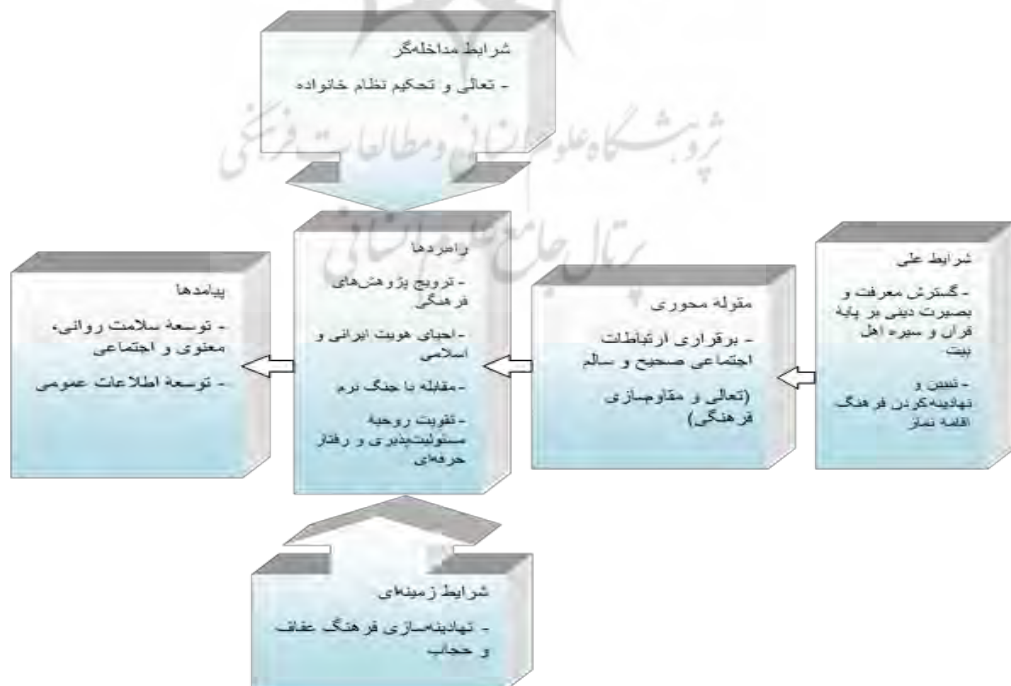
شرایط مداخله‌گر
- تعالی و تحکیم نظام خانواده

پژوهشگاه علوم انسانی و مطالعات فرهنگی
پرتال جامع علوم انسانی

شرایط علی
- گسترش معرفت و بصیرت دینی بر پایه قرآن و سیره اهل بیت
- تبیین و نهادینه‌کردن فرهنگ اقامه نماز

مقوله محوری
- برقراری ارتباطات اجتماعی صحیح و سالم
(تعالی و مقاوم‌سازی فرهنگی)

راهبردها
- ترویج پژوهش‌های فرهنگی
- احیای هویت ایرانی و اسلامی
- مقابله با جنگ نرم
- تقویت روحیه مسئولیت‌پذیری و رفتار حرفه‌ای

پیامدها
- توسعه سلامت روانی، معنوی و اجتماعی
- توسعه اطلاعات عمومی

شرایط زمینه‌ای
- نهادینه‌سازی فرهنگ عفاف و حجاب